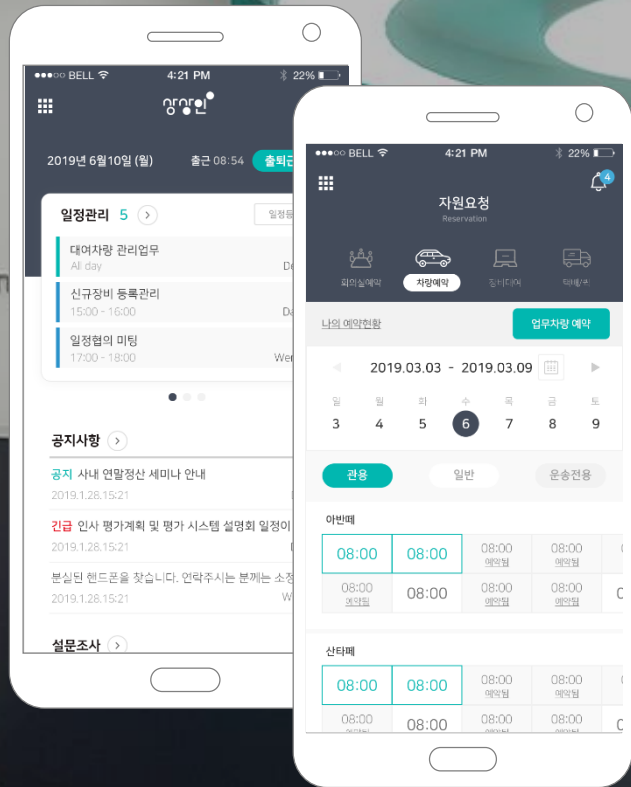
●●●○○ BELL
4:21 PM
22%
상상인

2019년 6월10일 (월)
출근 08:54
출퇴근

일정관리 5
일정등
대여차량 관리업무
All day
De
신규장비 등록관리
15:00 - 16:00
Da
일정협의 미팅
17:00 - 18:00
We

공지사항
공지 사내 연말정산 세미나 안내
2019.1.28.15:21
긴급 인사 평가계획 및 평가 시스템 설명회 일정이
2019.1.28.15:21
분실된 핸드폰을 찾습니다. 연락주시는 분께는 소정
2019.1.28.15:21
W

설문조사

●●●○○ BELL
4:21 PM
22%
4
자원요청
Reservation
회의실예약
차량예약
장비대여
택배/퀵

나의 예약현황
업무차량 예약

2019.03.03 - 2019.03.09
일 월 화 수 목 금 토
3 4 5 6 7 8 9

관용
일반
운송전용

아반떼
08:00
08:00
08:00 예약됨
08:00 예약됨
08:00 예약됨
08:00
08:00 예약됨
08:00 예약됨

산타페
08:00
08:00
08:00 예약됨
08:00 예약됨
08:00 예약됨
08:00
08:00 예약됨
08:00 예약됨